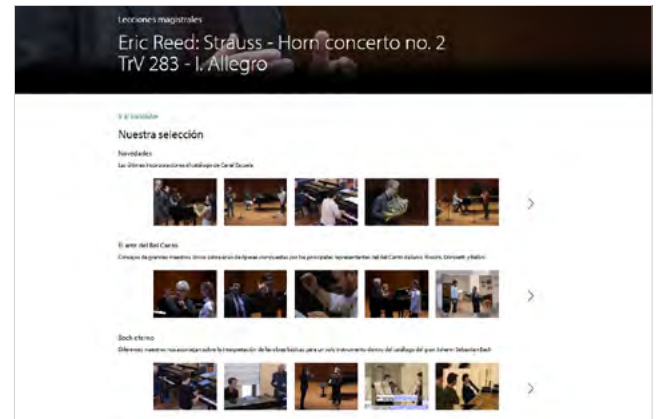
Lecciones magistrales

Eric Reed: Strauss - Horn concerto no. 2 TrV 283 - I. Allegro

Ir al catálogo

Nuestra selección

Novedades

Las últimas incorporaciones al catálogo de Canal Escuela

›

El amor del Bel Canto

Consejos de grandes maestros. Una selección de piezas compuestas por los principales representantes del Bel Canto italiano: Rossini, Donizetti y Bellini

›

Bach eterno

Diferentes maestros nos aconsejan sobre la interpretación de las obras básicas para un solo instrumento dentro del catálogo del gran Johann Sebastian Bach

›